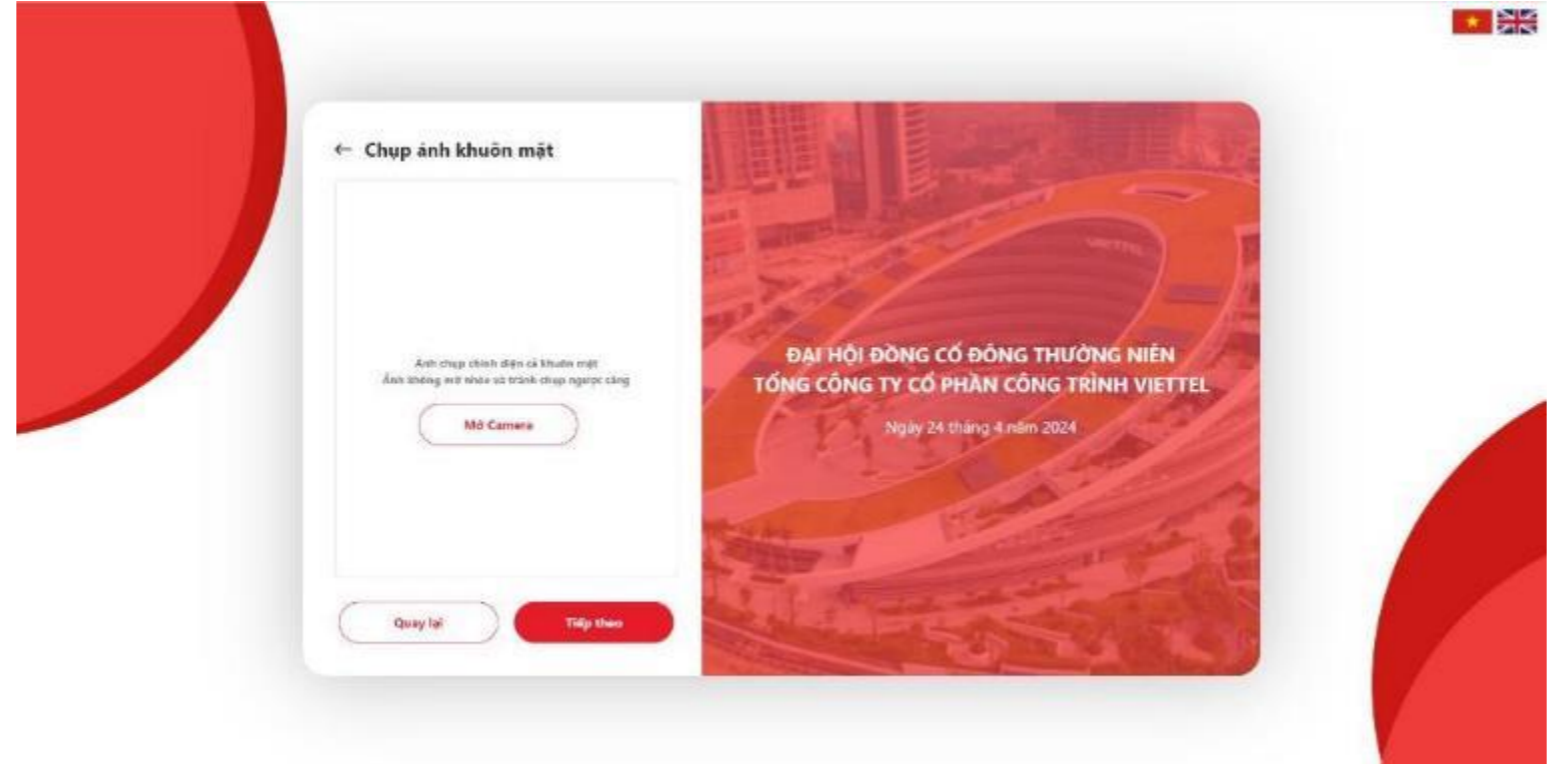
← Chụp ảnh khuôn mặt

Ảnh chụp chính diện cả khuôn mặt
Ảnh không mờ nhòe và tránh chụp ngược sáng

Mở Camera

Quay lại

Tiếp theo

ĐẠI HỘI ĐỒNG CỔ ĐÔNG THƯỜNG NIÊN
TỔNG CÔNG TY CỔ PHẦN CÔNG TRÌNH VIETTEL

Ngày 24 tháng 4 năm 2024